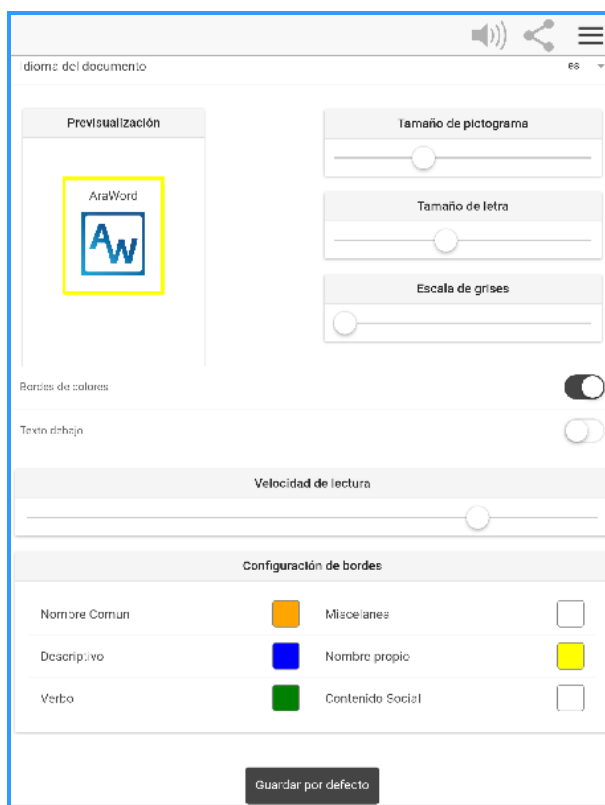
Idioma del documento

es

Previsualización

AraWord

Aw

Tamaño de pictograma

Tamaño de letra

Escala de grises

Bordes de colores

Texto debajo

Velocidad de lectura

Configuración de bordes

| Nombre Comun | | Miscelanea | |
|---|---|---|---|
| Descriptivo | | Nombre propio | |
| Verbo | | Contenido Social | |

Guardar por defecto